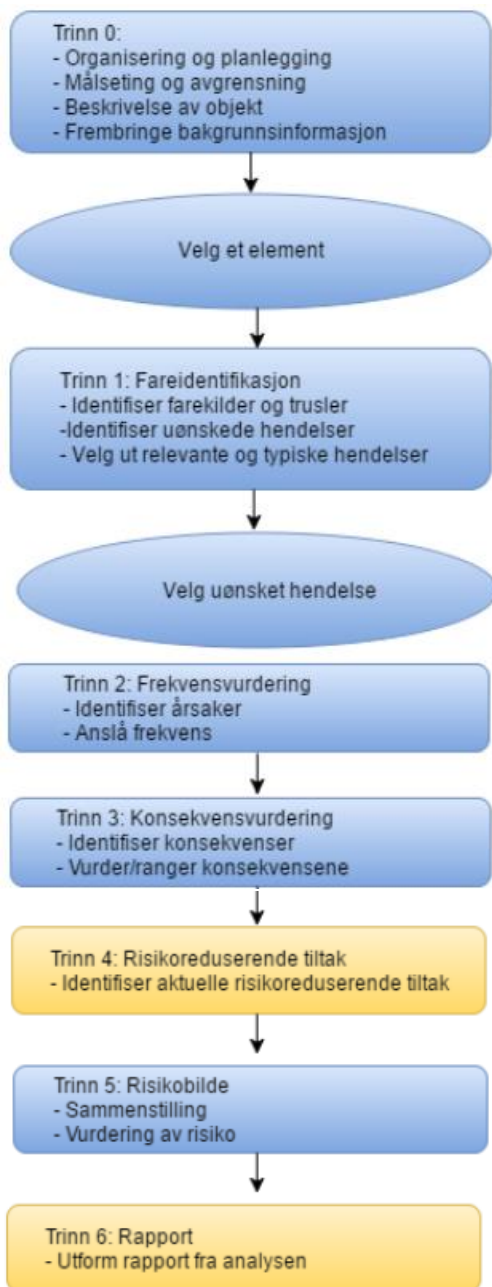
Trinn 0:
- Organisering og planlegging
- Målseting og avgrensning
- Beskrivelse av objekt
- Frembringe bakgrunnsinformasjon

Velg et element

Trinn 1: Fareidentifikasjon
- Identifiser farekilder og trusler
-Identifiser uønskede hendelser
- Velg ut relevante og typiske hendelser

Velg uønsket hendelse

Trinn 2: Frekvensvurdering
- Identifiser årsaker
- Anslå frekvens

Trinn 3: Konsekvensvurdering
- Identifiser konsekvenser
- Vurder/ranger konsekvensene

Trinn 4: Risikoreduserende tiltak
- Identifiser aktuelle risikoreduserende tiltak

Trinn 5: Risikobilde
- Sammenstilling
- Vurdering av risiko

Trinn 6: Rapport
- Utform rapport fra analysen